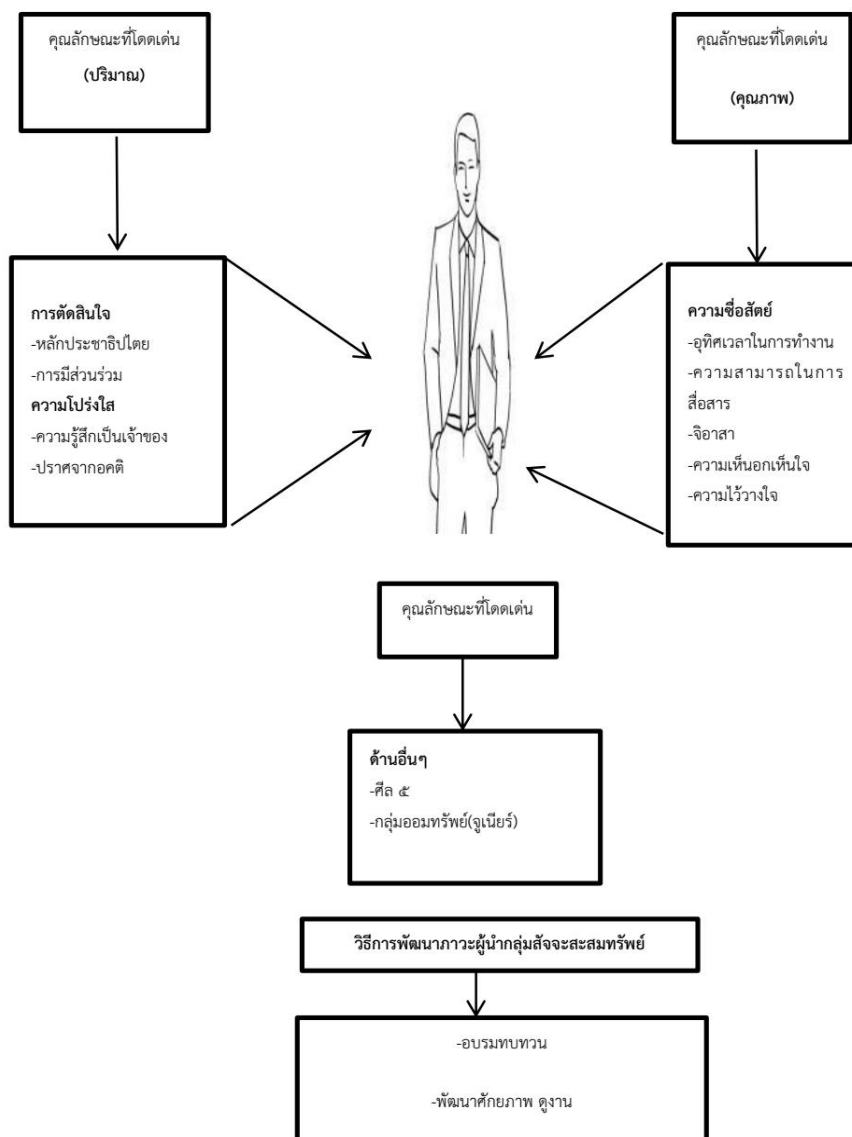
คุณลักษณะที่โดดเด่น

(ปริมาณ)

คุณลักษณะที่โดดเด่น

(คุณภาพ)

การตัดสินใจ
-หลักประชาธิปไตย
-การมีส่วนร่วม
ความโปร่งใส
-ความรู้สึกเป็นเจ้าของ
-ปราศจากอคติ

ความซื่อสัตย์
-อุทิศเวลาในการทำงาน
-ความสามารถในการสื่อสาร
-จิอาสา
-ความเห็นอกเห็นใจ
-ความไว้วางใจ

คุณลักษณะที่โดดเด่น

ด้านอื่นๆ
-ศีล ๕
-กลุ่มออมทรัพย์(จูเนียร์)

วิธีการพัฒนาภาวะผู้นำกลุ่มสัจจะสะสมทรัพย์

-อบรมทบทวน

-พัฒนาศักยภาพ ดูงาน